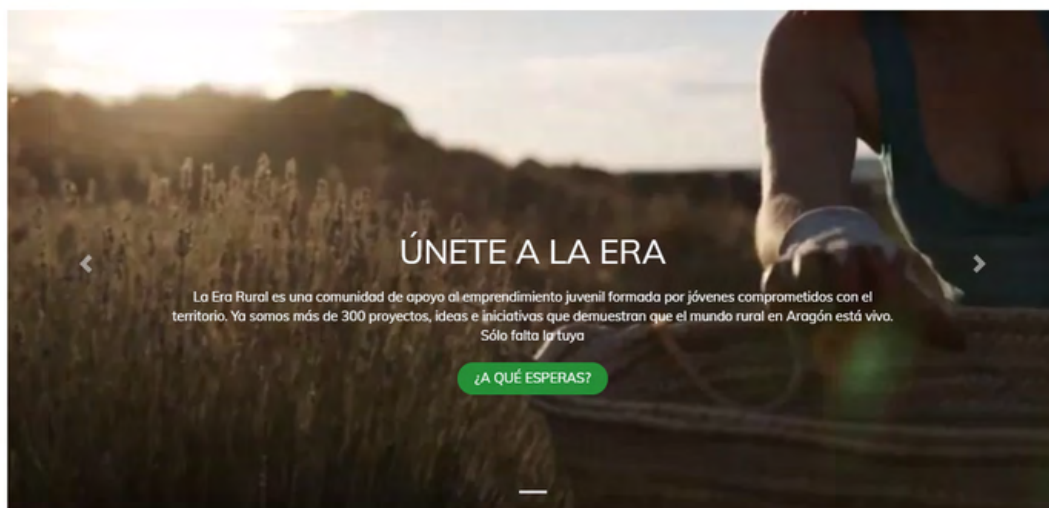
ÚNETE A LA ERA

La Era Rural es una comunidad de apoyo al emprendimiento juvenil formada por jóvenes comprometidos con el territorio. Ya somos más de 300 proyectos, ideas e iniciativas que demuestran que el mundo rural en Aragón está vivo. Sólo falta la tuya

¿A QUÉ ESPERAS?